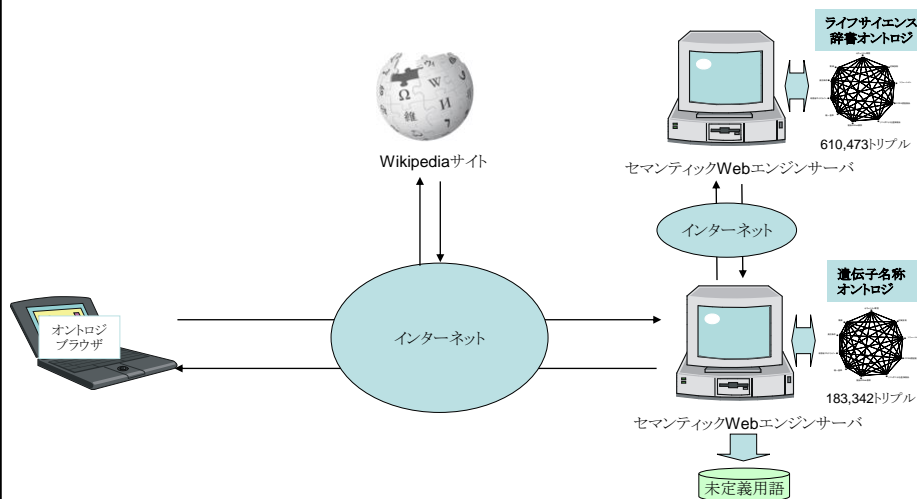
ライフサイエンス
辞書オントロジ

610,473トリプル

Wikipediaサイト

セマンティックWebエンジンサーバ

インターネット

遺伝子名称
オントロジ

オントロジ
ブラウザ

インターネット

183,342トリプル

セマンティックWebエンジンサーバ

未定義用語